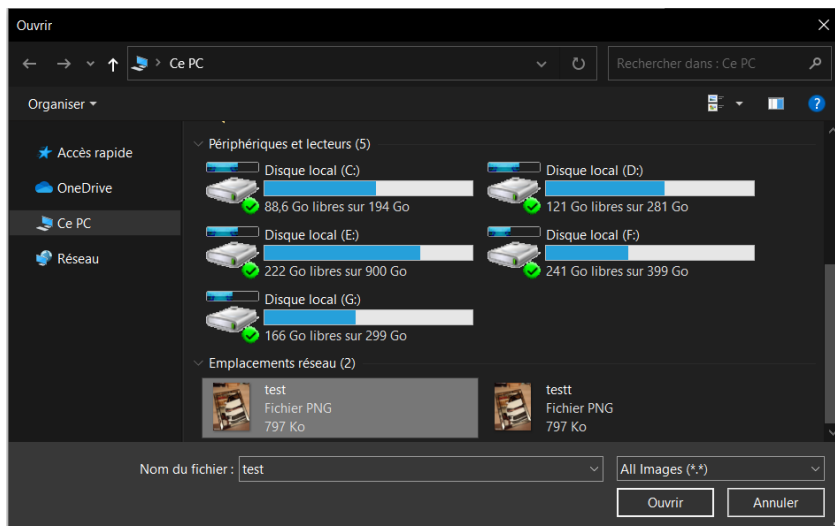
Ouvrir

Ce PC

Rechercher dans : Ce PC

Organiser

Accès rapide

OneDrive

Ce PC

Réseau

Périphériques et lecteurs (5)

Disque local (C:)
88,6 Go libres sur 194 Go

Disque local (D:)
121 Go libres sur 281 Go

Disque local (E:)
222 Go libres sur 900 Go

Disque local (F:)
241 Go libres sur 399 Go

Disque local (G:)
166 Go libres sur 299 Go

Emplacements réseau (2)

test
Fichier PNG
797 Ko

testt
Fichier PNG
797 Ko

Nom du fichier : test

All Images (*.*)

Ouvrir

Annuler